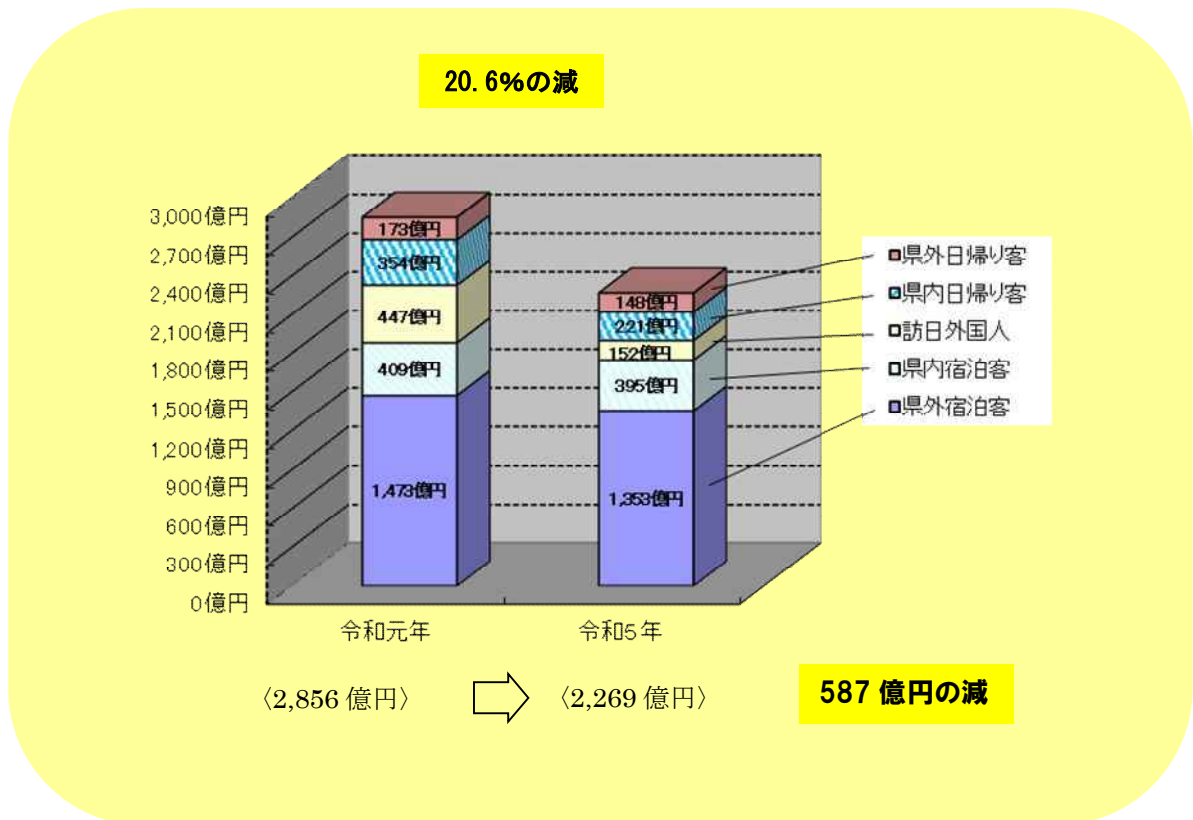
20.6%の減

3,000億円
2,700億円
2,400億円
2,100億円
1,800億円
1,500億円
1,200億円
900億円
600億円
300億円
0億円

173億円
354億円
447億円
409億円
1,473億円

148億円
221億円
152億円
395億円
1,353億円

県外日帰り客
県内日帰り客
訪日外国人
県内宿泊客
県外宿泊客

令和元年
令和5年

〈2,856 億円〉
〈2,269 億円〉

587 億円の減